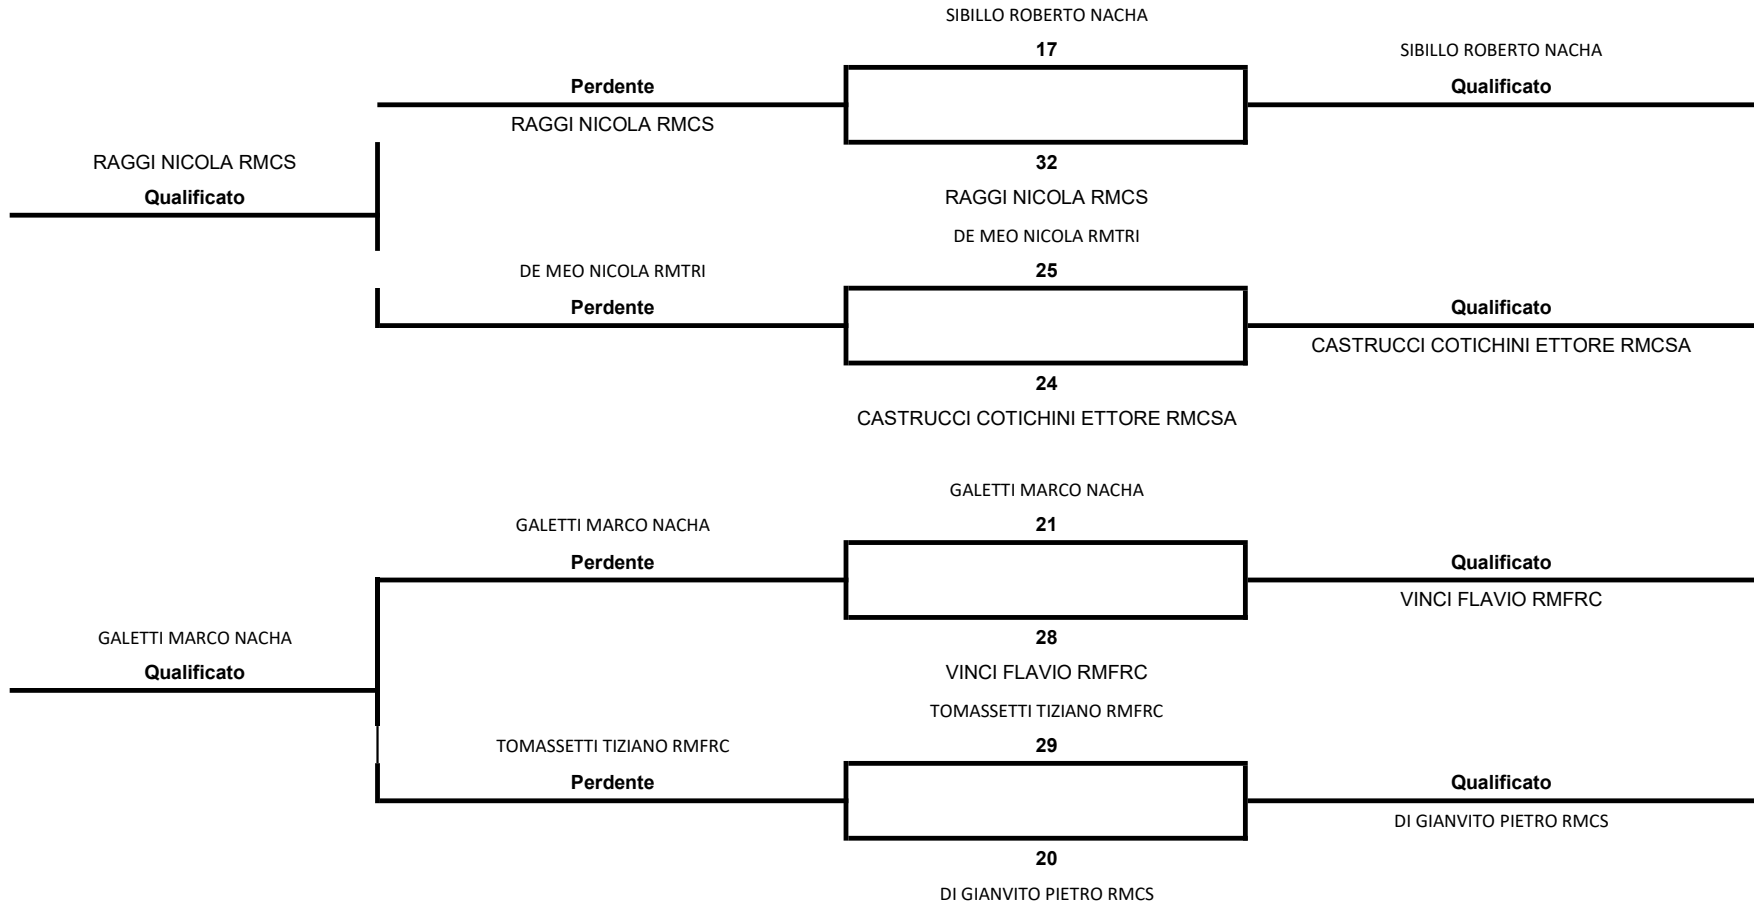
SIBILLO ROBERTO NACHA
17
SIBILLO ROBERTO NACHA
Perdente
Qualificato
RAGGI NICOLA RMCS
RAGGI NICOLA RMCS
Qualificato
32
RAGGI NICOLA RMCS
DE MEO NICOLA RMTRI
DE MEO NICOLA RMTRI
25
Perdente
Qualificato
CASTRUCCI COTICHINI ETTORE RMCSA
24
CASTRUCCI COTICHINI ETTORE RMCSA

GALETTI MARCO NACHA
GALETTI MARCO NACHA
21
Perdente
Qualificato
VINCI FLAVIO RMFRC
GALETTI MARCO NACHA
Qualificato
28
VINCI FLAVIO RMFRC
TOMASSETTI TIZIANO RMFRC
TOMASSETTI TIZIANO RMFRC
29
Perdente
Qualificato
DI GIANVITO PIETRO RMCS
20
DI GIANVITO PIETRO RMCS